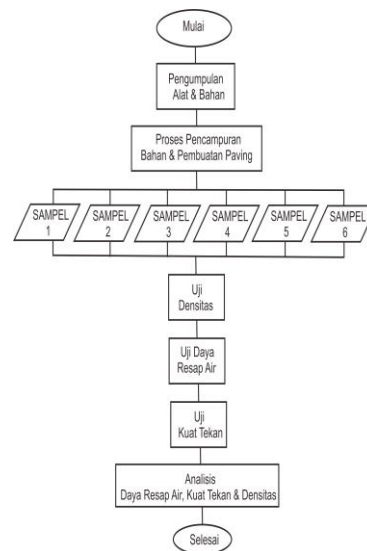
Mulai

Pengumpulan Alat & Bahan

Proses Pencampuran Bahan & Pembuatan Paving

SAMPEL 1

SAMPEL 2

SAMPEL 3

SAMPEL 4

SAMPEL 5

SAMPEL 6

Uji Densitas

Uji Daya Resap Air

Uji Kuat Tekan

Analisis Daya Resap Air, Kuat Tekan & Densitas

Selesai